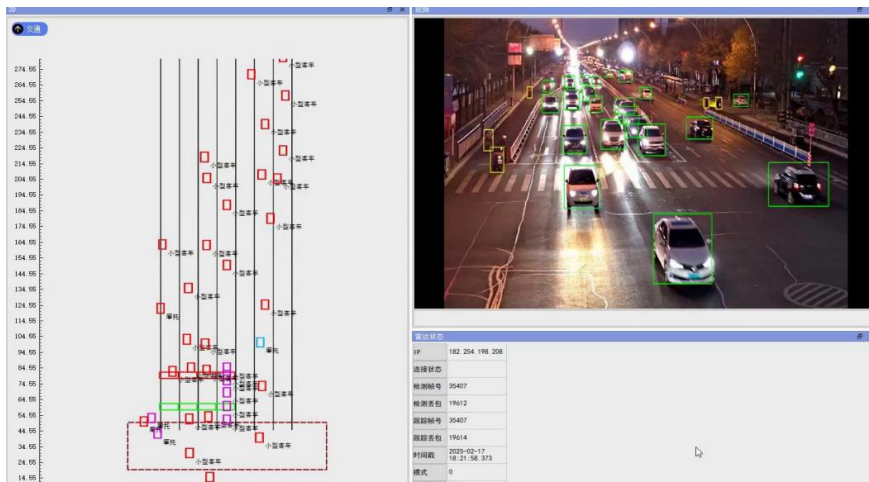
交通

274.65
264.65
254.65
244.65
234.65
224.65
214.65
204.65
194.65
184.65
174.65
164.65
154.65
144.65
134.65
124.65
114.65
104.65
94.65
84.65
74.65
64.65
54.65
44.65
34.65
24.65
14.65

小型客车
小型客车
小型客车
小型客车
小型客车
小型客车
小型客车
小型客车
小型客车
小型客车
小型客车
小型客车
小型客车
小型客车
小型客车
小型客车
单托
单托
小型客车
小型客车
小型客车
小型客车
小型客车
小型客车
小型客车
单托
单托
小型客车
小型客车

视频

雷达状态

| IP | 182.254.198.208 |
|---|---|
| 连接状态 | |
| 检测帧号 | 35407 |
| 检测丢包 | 19612 |
| 跟踪帧号 | 35407 |
| 跟踪丢包 | 19614 |
| 时间戳 | 2025-02-17 18:21:56.373 |
| 模式 | 0 |